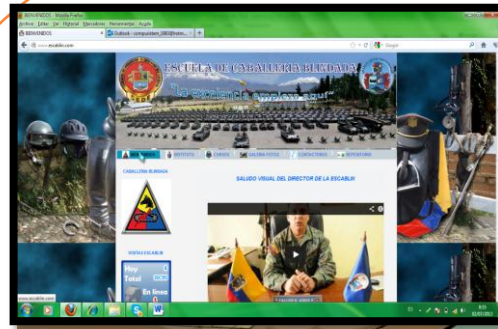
BIENVENIDOS - Mozilla Firefox
Archivo Editar Ver Historial Marcadores Herramientas Ayuda
BIENVENIDOS
Outlook - computadora_1983@hotm...
www.escabl.com
Google
ESCUELA DE CABALLERÍA BLINDADA
"La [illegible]"
INICIO
INSTITUTO
CURSOS
GALERIA FOTOS
CONTACTENOS
REPOSITORIO
CABALLERIA BLINDADA
SALUDO VISUAL DEL DIRECTOR DE LA ESCABLIN
VISITAS ESCABLIN
Hoy
Total
En linea
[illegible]